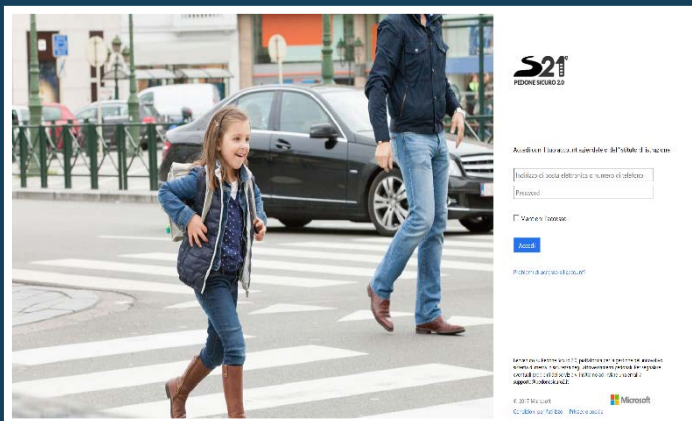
S21
PEDONE SICURO 2.0

Accedi con l'account aziendale dell'istituto di iscrizione

Indirizzo di posta elettronica o numero di telefono

Password

Mantieni l'accesso

Accedi

Problemi di accesso all'account?

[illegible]

© 2017 Microsoft
Condizioni per l'utilizzo   Privacy e cookie

Microsoft